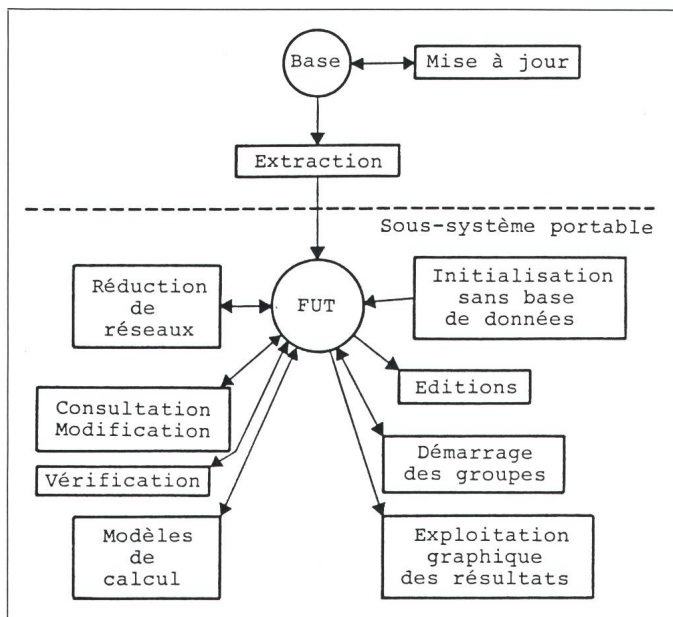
Base

Mise à jour

Extraction

Sous-système portable

Réduction de réseaux

FUT

Initialisation sans base de données

Editions

Consultation Modification

Vérification

Démarrage des groupes

Modèles de calcul

Exploitation graphique des résultats